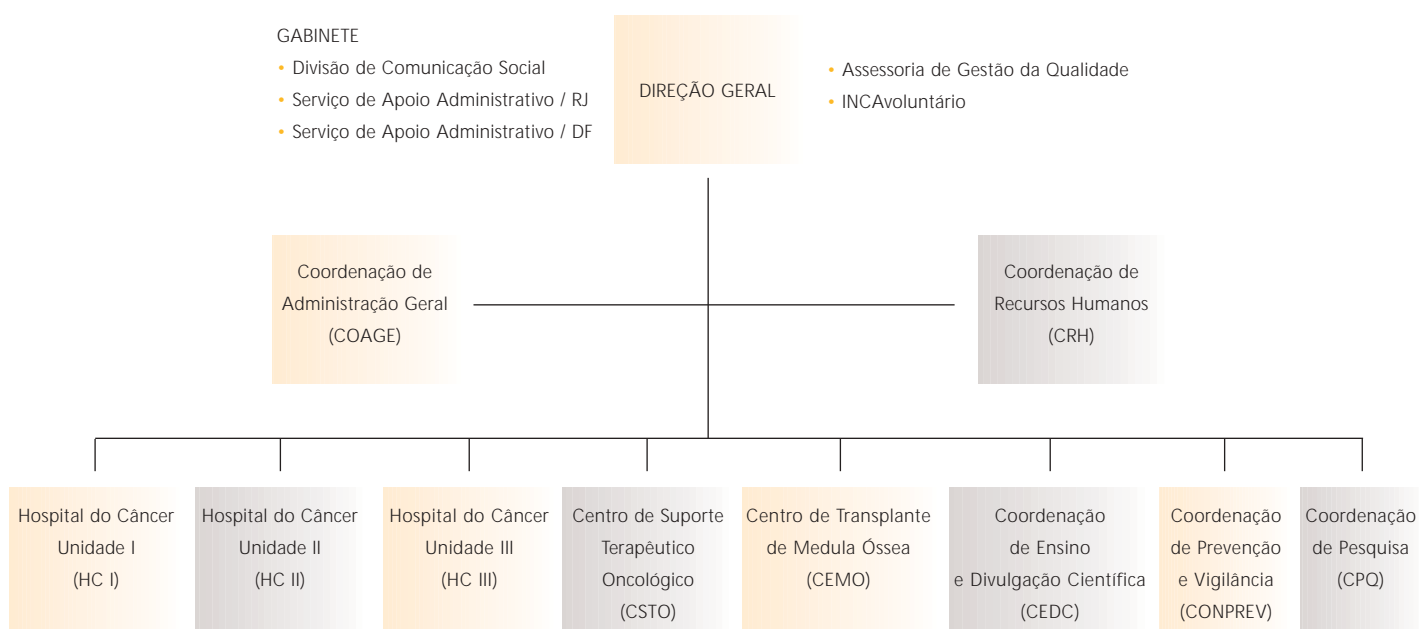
GABINETE
• Divisão de Comunicação Social
• Serviço de Apoio Administrativo / RJ
• Serviço de Apoio Administrativo / DF

DIREÇÃO GERAL

• Assessoria de Gestão da Qualidade
• INCAvoluntário

Coordenação de Administração Geral (COAGE)

Coordenação de Recursos Humanos (CRH)

Hospital do Câncer Unidade I (HC I)

Hospital do Câncer Unidade II (HC II)

Hospital do Câncer Unidade III (HC III)

Centro de Suporte Terapêutico Oncológico (CSTO)

Centro de Transplante de Medula Óssea (CEMO)

Coordenação de Ensino e Divulgação Científica (CEDC)

Coordenação de Prevenção e Vigilância (CONPREV)

Coordenação de Pesquisa (CPQ)